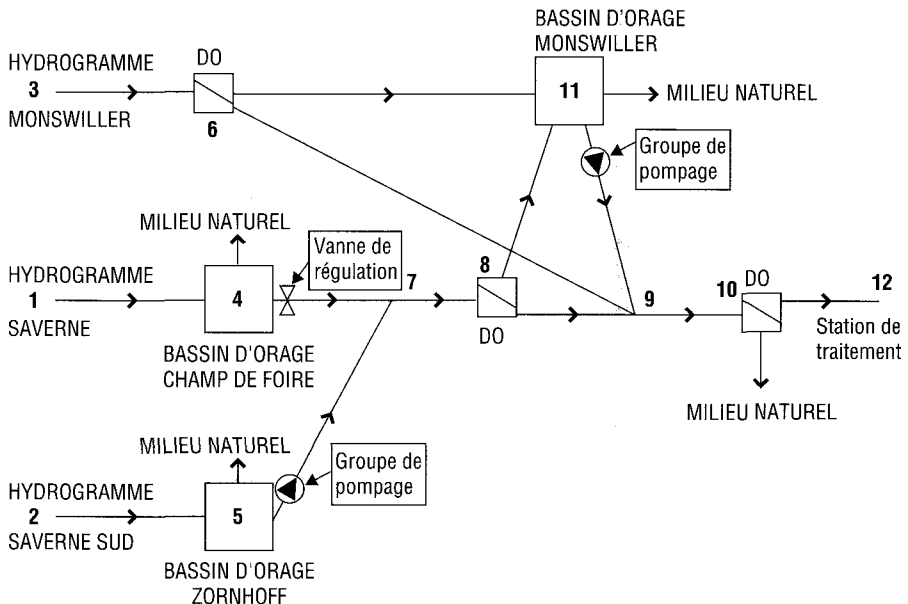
BASSIN D'ORAGE MONSWILLER

HYDROGRAMME
3
MONSWILLER

DO
6

11

MILIEU NATUREL

Groupe de pompage

MILIEU NATUREL

Vanne de régulation

HYDROGRAMME
1
SAVERNE

4

7

8
DO

9

10 DO

12

Station de traitement

BASSIN D'ORAGE CHAMP DE FOIRE

MILIEU NATUREL

MILIEU NATUREL

Groupe de pompage

HYDROGRAMME
2
SAVERNE SUD

5

BASSIN D'ORAGE ZORNHOFF